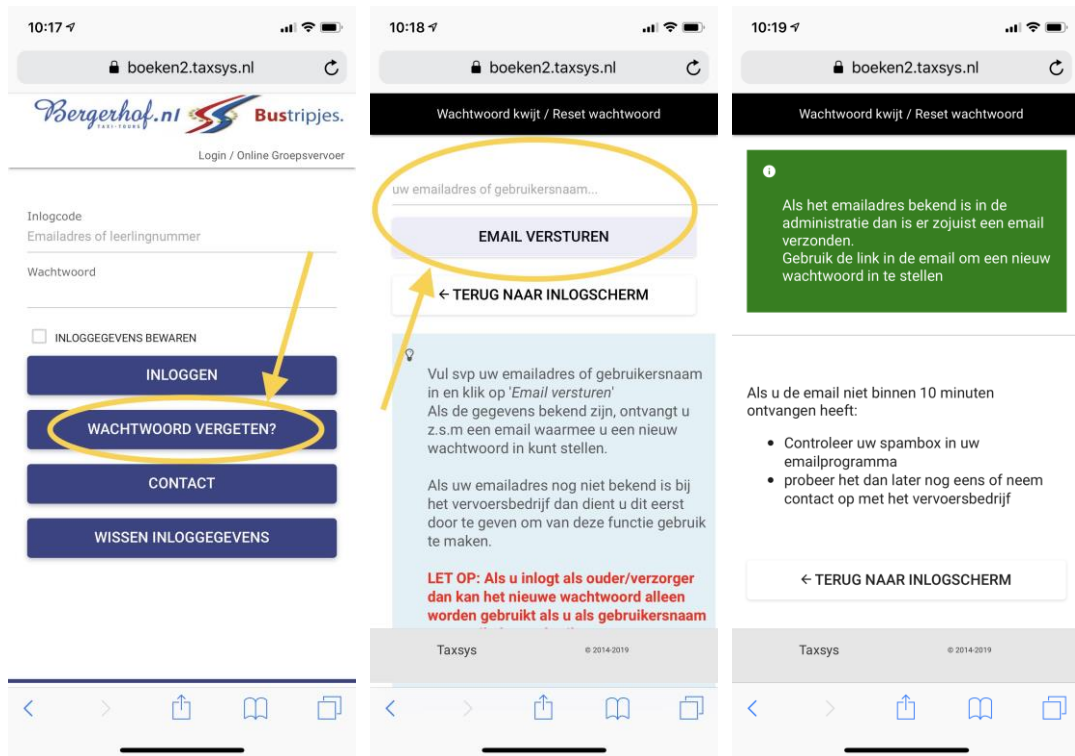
10:17

boeken2.taxsys.nl

Bergerhof.nl TAXI-TOURS Bustripjes.

Login / Online Groepsvervoer

Inlogcode
Emailadres of leerlingnummer

Wachtwoord

INLOGGEGEVENS BEWAREN

INLOGGEN

WACHTWOORD VERGETEN?

CONTACT

WISSEN INLOGGEGEVENS

10:18

boeken2.taxsys.nl

Wachtwoord kwijt / Reset wachtwoord

uw emailadres of gebruikersnaam...

EMAIL VERSTUREN

← TERUG NAAR INLOGSCHERM

Vul svp uw emailadres of gebruikersnaam in en klik op 'Email versturen'
Als de gegevens bekend zijn, ontvangt u z.s.m een email waarmee u een nieuw wachtwoord in kunt stellen.

Als uw emailadres nog niet bekend is bij het vervoersbedrijf dan dient u dit eerst door te geven om van deze functie gebruik te maken.

LET OP: Als u inlogt als ouder/verzorger dan kan het nieuwe wachtwoord alleen worden gebruikt als u als gebruikersnaam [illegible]

Taxsys © 2014-2019

10:19

boeken2.taxsys.nl

Wachtwoord kwijt / Reset wachtwoord

Als het emailadres bekend is in de administratie dan is er zojuist een email verzonden.
Gebruik de link in de email om een nieuw wachtwoord in te stellen

Als u de email niet binnen 10 minuten ontvangen heeft:

• Controleer uw spambox in uw emailprogramma
• probeer het dan later nog eens of neem contact op met het vervoersbedrijf

← TERUG NAAR INLOGSCHERM

Taxsys © 2014-2019